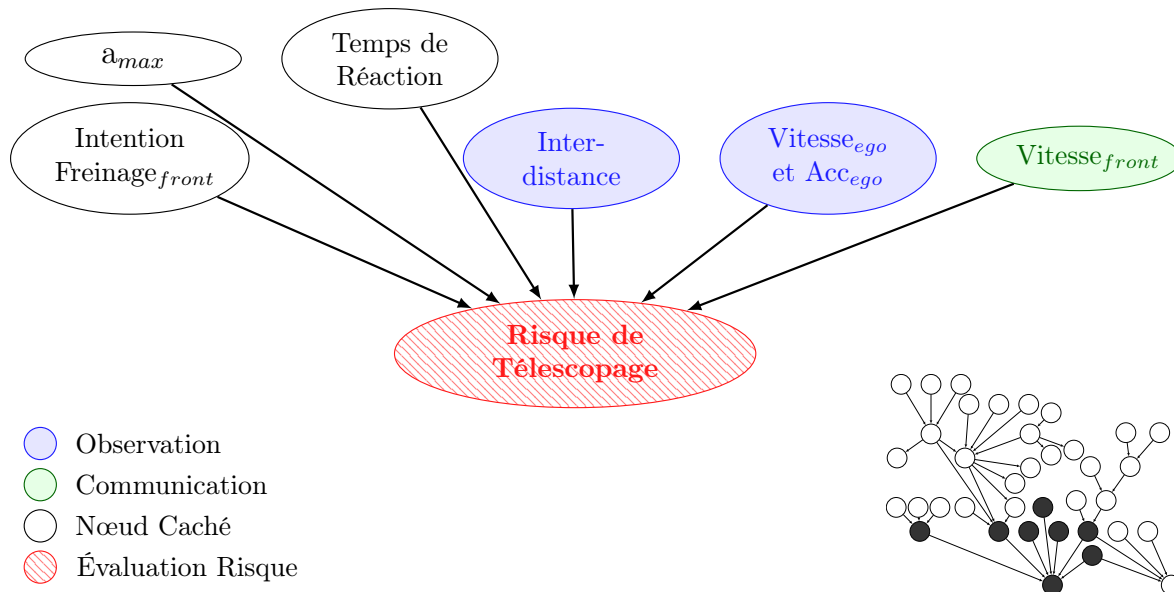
a$_{max}$

Temps de Réaction

Intention Freinage$_{front}$

Inter-distance

Vitesse$_{ego}$ et Acc$_{ego}$

Vitesse$_{front}$

Risque de Télescopage

Observation

Communication

Nœud Caché

Évaluation Risque